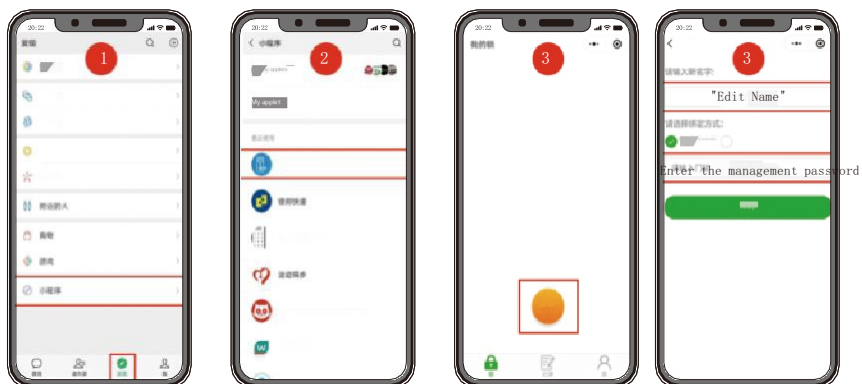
20:22

发现

1

附近的人

购物

游戏

小程序

微信 通讯录 发现 我

20:22

< 小程序

2

My applet

My applet

最近使用

德邦快递

迪迪旅券

20:22

我的锁

3

20:22

<

3

请输入新名字:

"Edit Name"

请选择绑定方式:

Enter the management password